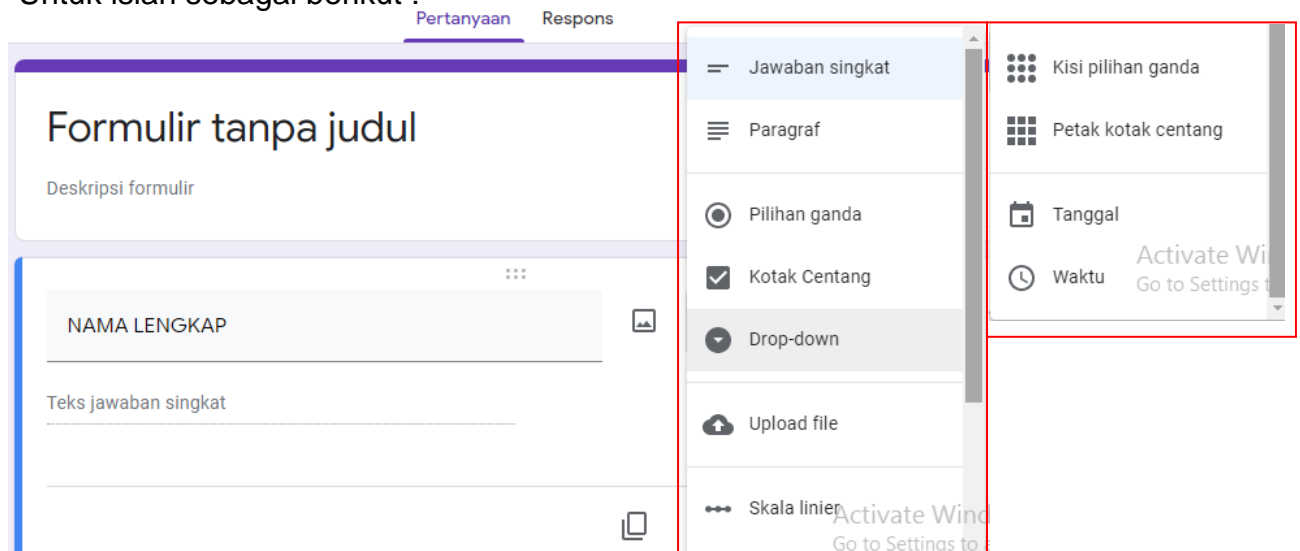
Untuk isian sebagai berikut :

Pertanyaan Respons

Formulir tanpa judul

Deskripsi formulir

NAMA LENGKAP

Teks jawaban singkat

Jawaban singkat

Paragraf

Pilihan ganda

Kotak Centang

Drop-down

Upload file

Skala linier

Activate Wind
Go to Settings to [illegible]

Kisi pilihan ganda

Petak kotak centang

Tanggal

Waktu

Activate Wi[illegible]
Go to Settings t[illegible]